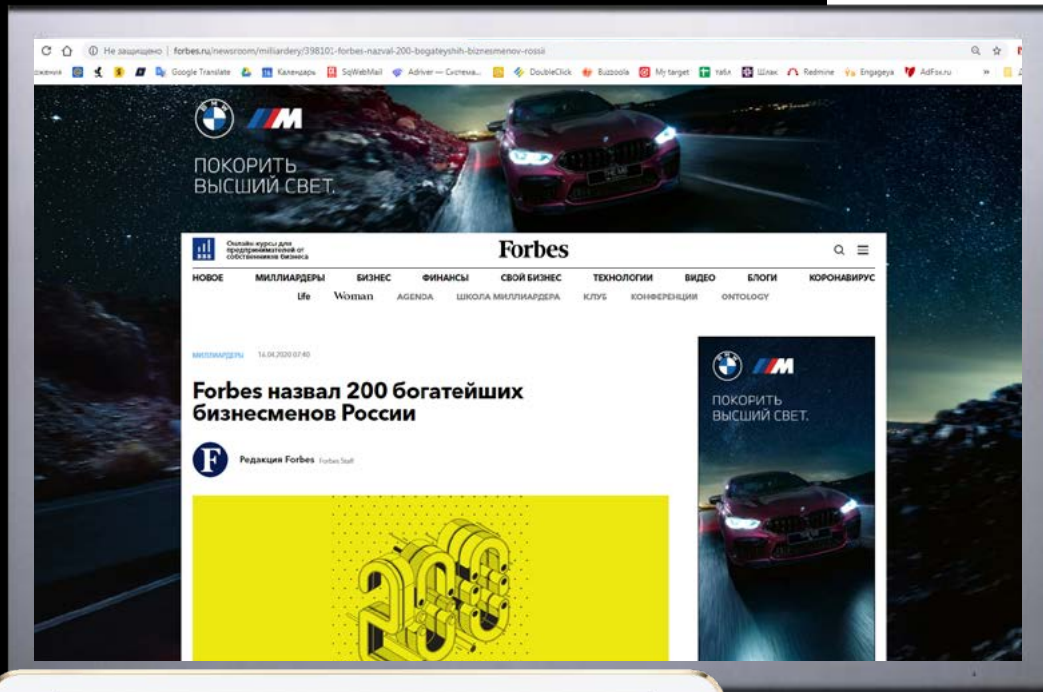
Не защищено | forbes.ru/newsroom/milliardery/398101-forbes-nazval-200-bogateyshih-biznesmenov-rossii

Google Translate | Календарь | SqWebMail | Adriver — Система... | DoubleClick | Buzzoola | My target | табл | Шлак | Redmine | Engageya | AdFox.ru

ПОКОРИТЬ ВЫСШИЙ СВЕТ.

Онлайн-курсы для предпринимателей от собственников бизнеса

Forbes

НОВОЕ | МИЛЛИАРДЕРЫ | БИЗНЕС | ФИНАНСЫ | СВОЙ БИЗНЕС | ТЕХНОЛОГИИ | ВИДЕО | БЛОГИ | КОРОНАВИРУС

Life | Woman | AGENDA | ШКОЛА МИЛЛИАРДЕРА | КЛУБ | КОНФЕРЕНЦИИ | ONTOLOGY

МИЛЛИАРДЕРЫ 14.04.2020 07:40

Forbes назвал 200 богатейших бизнесменов России

Редакция Forbes Forbes Staff

200

ПОКОРИТЬ ВЫСШИЙ СВЕТ.